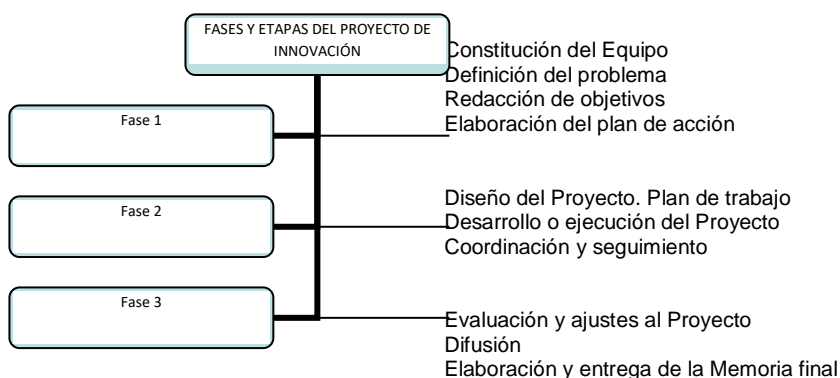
FASES Y ETAPAS DEL PROYECTO DE INNOVACIÓN

Fase 1

Constitución del Equipo
Definición del problema
Redacción de objetivos
Elaboración del plan de acción

Fase 2

Diseño del Proyecto. Plan de trabajo
Desarrollo o ejecución del Proyecto
Coordinación y seguimiento

Fase 3

Evaluación y ajustes al Proyecto
Difusión
Elaboración y entrega de la Memoria final